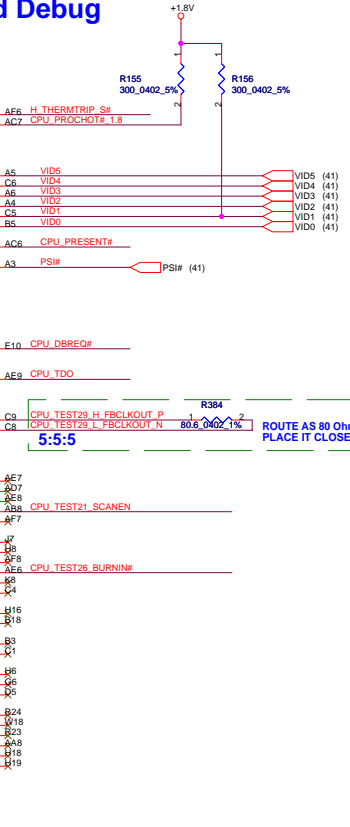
d Debug

+1.8V

R155
300_0402_5%

R156
300_0402_5%

1 2 1 2

AF6 H_THERMTRIP_S#
AC7 CPU_PROCHOT#_1.8

A5 VID5
C6 VID4
A6 VID3
A4 VID2
C5 VID1
B5 VID0

VID5 (41)
VID4 (41)
VID3 (41)
VID2 (41)
VID1 (41)
VID0 (41)

AC6 CPU_PRESENT#

A3 PSI#
PSI# (41)

E10 CPU_DBREQ#

AE9 CPU_TDO

R384
C9 CPU_TEST29_H_FBCLKOUT_P 1 2
C8 CPU_TEST29_L_FBCLKOUT_N 80.6_0402_1%
5:5:5
ROUTE AS 80 Ohm
PLACE IT CLOSE

AE7
AD7
AE8
AB8 CPU_TEST21_SCANEN
AF7

J7
H8
AF8
AE6 CPU_TEST26_BURNIN#
K8
C4

H16
B18

B3
C1

H6
G6
D5

B24
W18
R23
AA8
H18
H19